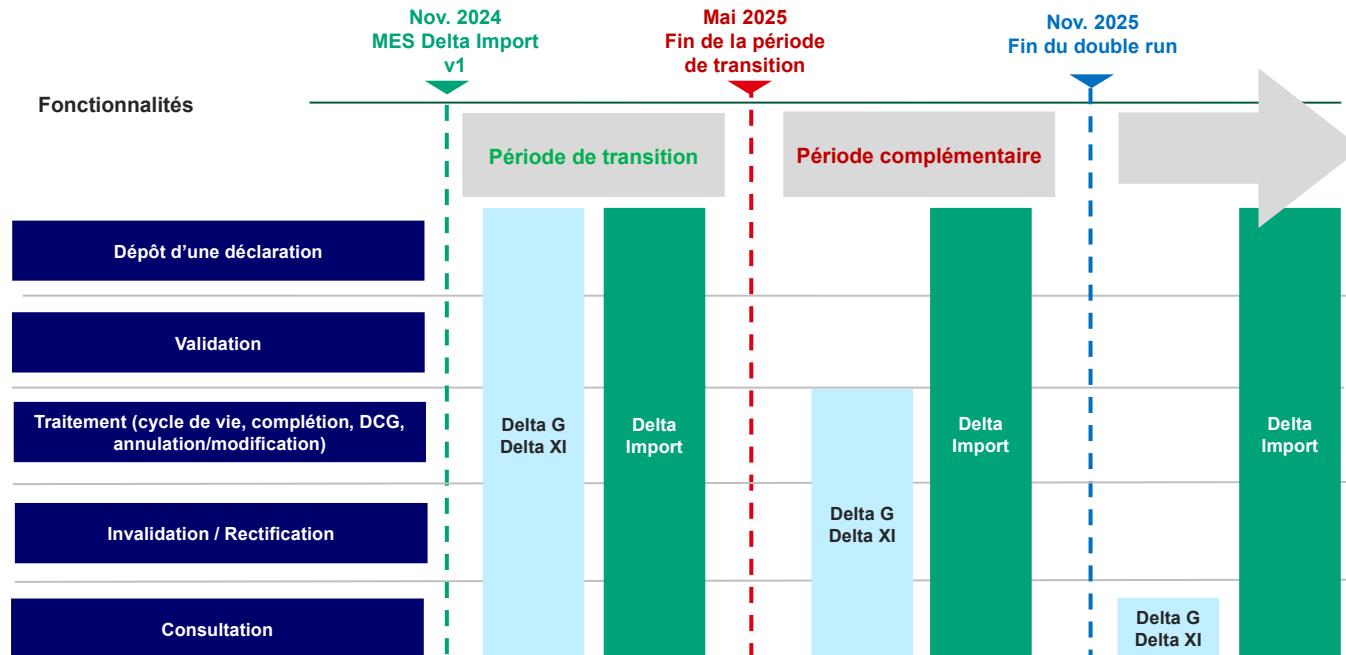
Nov. 2024
MES Delta Import
v1

Mai 2025
Fin de la période
de transition

Nov. 2025
Fin du double run

Fonctionnalités

Période de transition

Période complémentaire

Dépôt d'une déclaration

Validation

Traitement (cycle de vie, complétion, DCG, annulation/modification)

Invalidation / Rectification

Consultation

Delta G
Delta XI

Delta
Import

Delta G
Delta XI

Delta
Import

Delta G
Delta XI

Delta
Import